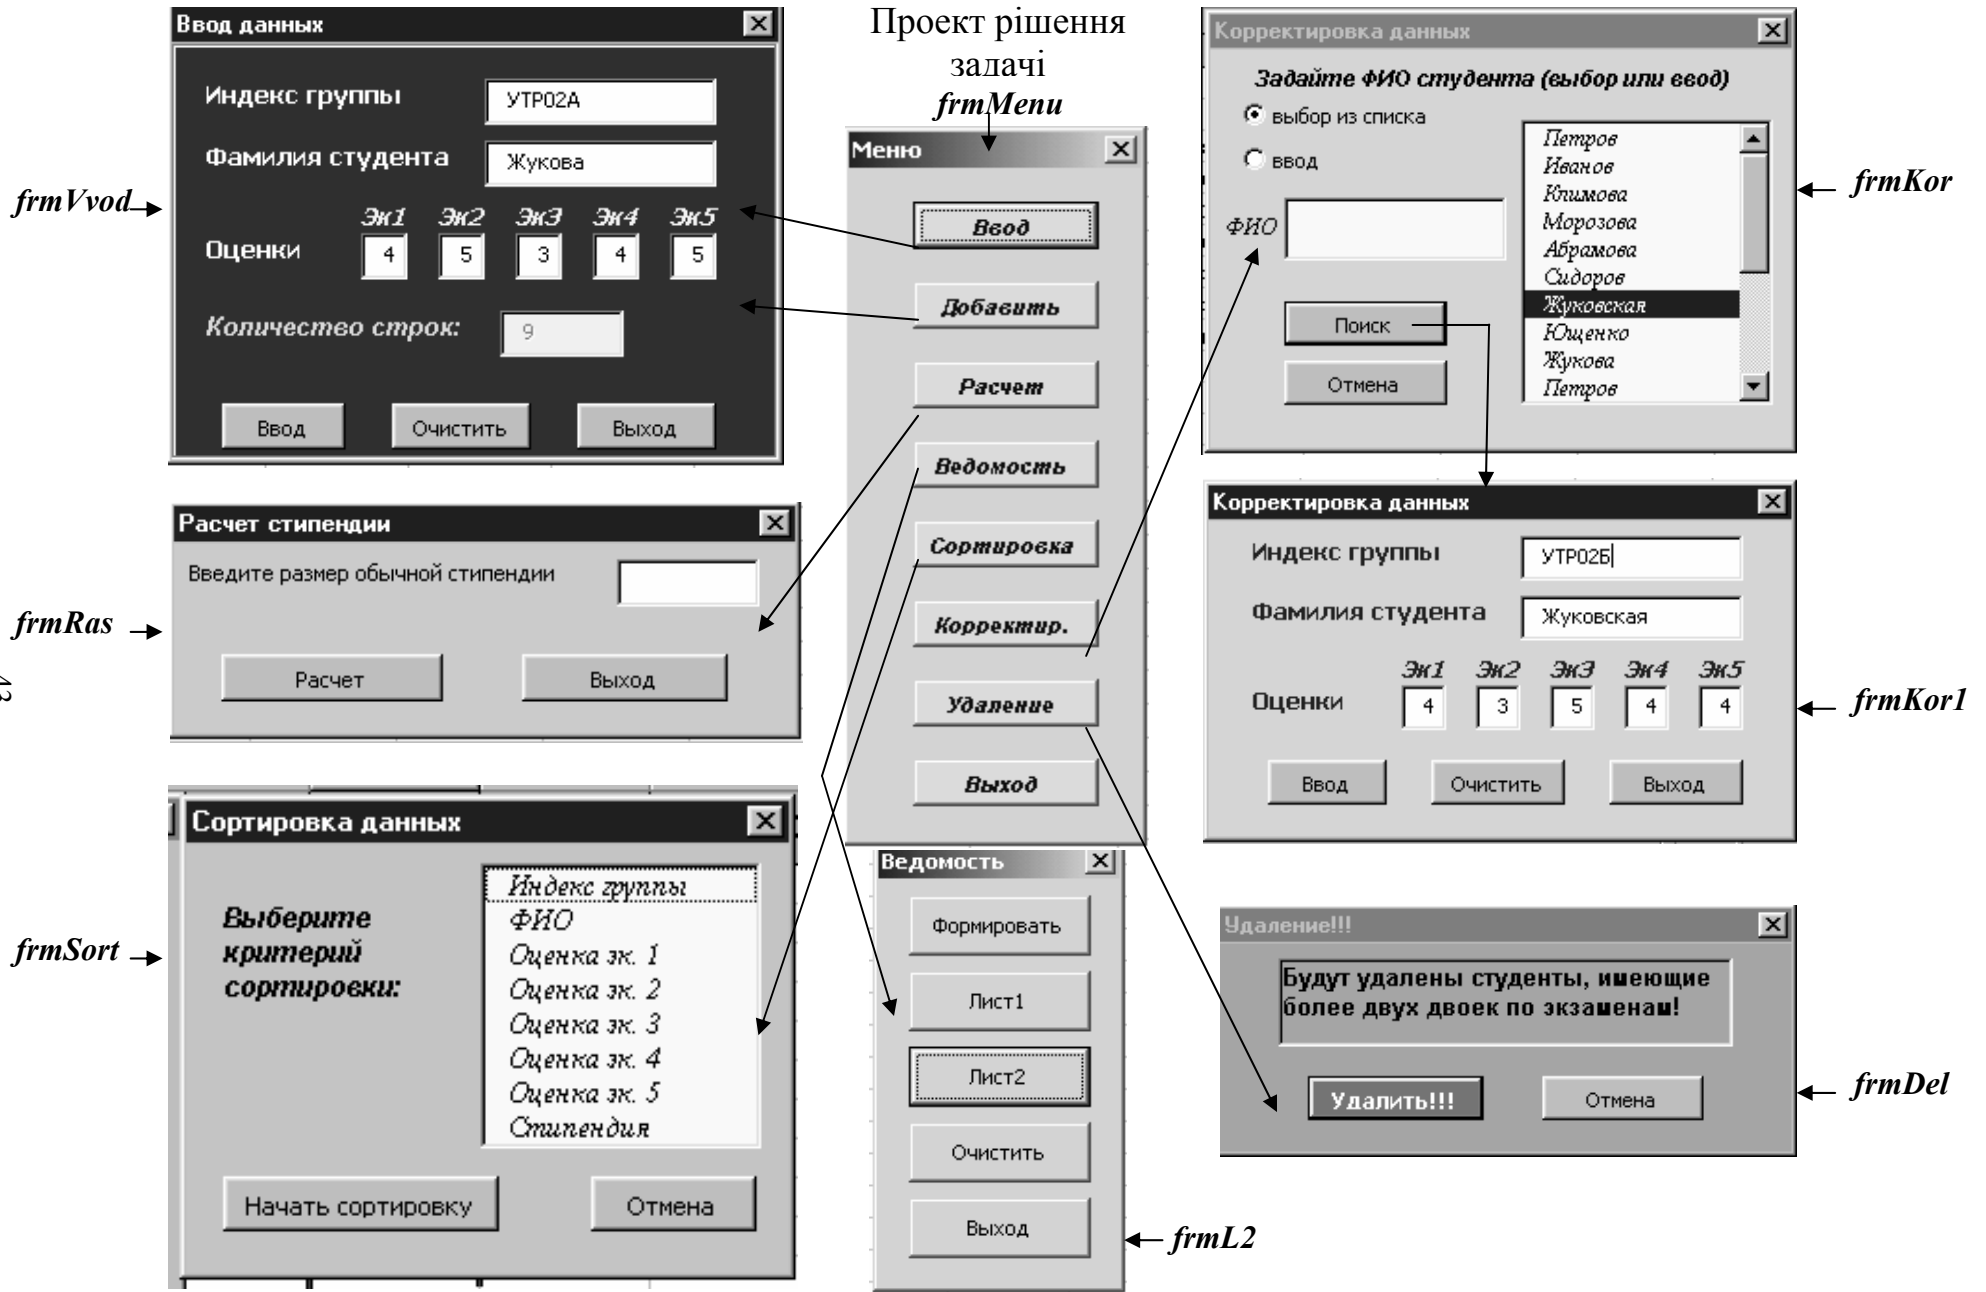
Ввод данных

Индекс группы УТР02А

Фамилия студента Жукова

Эк1 Эк2 Эк3 Эк4 Эк5

Оценки 4 5 3 4 5

Количество строк: 9

Ввод Очистить Выход

frmVvod

Проект рішення задачі

frmMenu

Меню

Ввод

Добавить

Расчет

Ведомость

Сортировка

Корректир.

Удаление

Выход

Корректировка данных

Задайте ФИО студента (выбор или ввод)

выбор из списка

ввод

ФИО

Поиск

Отмена

Петров
Иванов
Климова
Морозова
Абрамова
Сидоров
Жуковская
Ющенко
Жукова
Петров

frmKor

Расчет стипендии

Введите размер обычной стипендии

Расчет Выход

frmRas

42

Корректировка данных

Индекс группы УТР02Б

Фамилия студента Жуковская

Эк1 Эк2 Эк3 Эк4 Эк5

Оценки 4 3 5 4 4

Ввод Очистить Выход

frmKor1

Сортировка данных

Выберите критерий сортировки:

Индекс группы
ФИО
Оценка эк. 1
Оценка эк. 2
Оценка эк. 3
Оценка эк. 4
Оценка эк. 5
Стипендия

Начать сортировку Отмена

frmSort

Ведомость

Формировать

Лист1

Лист2

Очистить

Выход

frmL2

Удаление!!!

Будут удалены студенты, имеющие более двух двоек по экзаменам!

Удалить!!! Отмена

frmDel